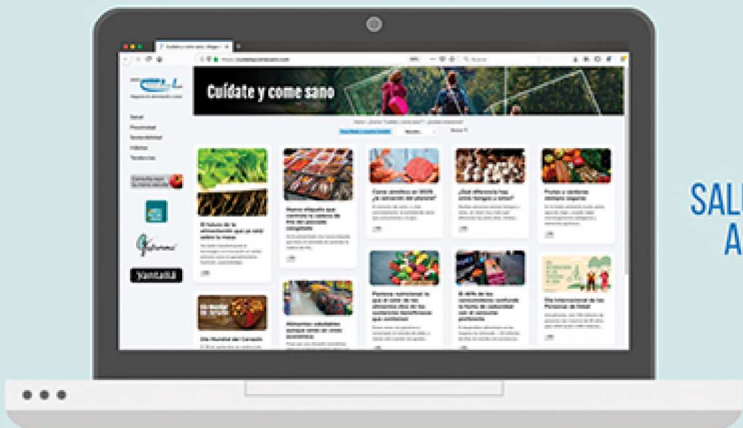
Cuídate y come sano

Salud
Proximidad
Sostenibilidad
Vídeos
Tendencias

Pantallâ

El futuro de la alimentación que ya está sobre la mesa

Nueva etiqueta que controla la cadena de frío del pescado congelado

Carne sintética en 2025: ¿la solución del planeta?

¿Qué diferencia hay entre hongos y setas?

Frutas y verduras siempre seguras

Pantone nutricional: lo que el color de los alimentos dice de los nutrientes beneficiosos que contienen

El 46% de los consumidores confunde la fecha de caducidad con el consumo preferente

Día Internacional de las Personas de Edad

Día Mundial del Corazón

Alimentos saludables aunque vengan en conserva

SAL
A